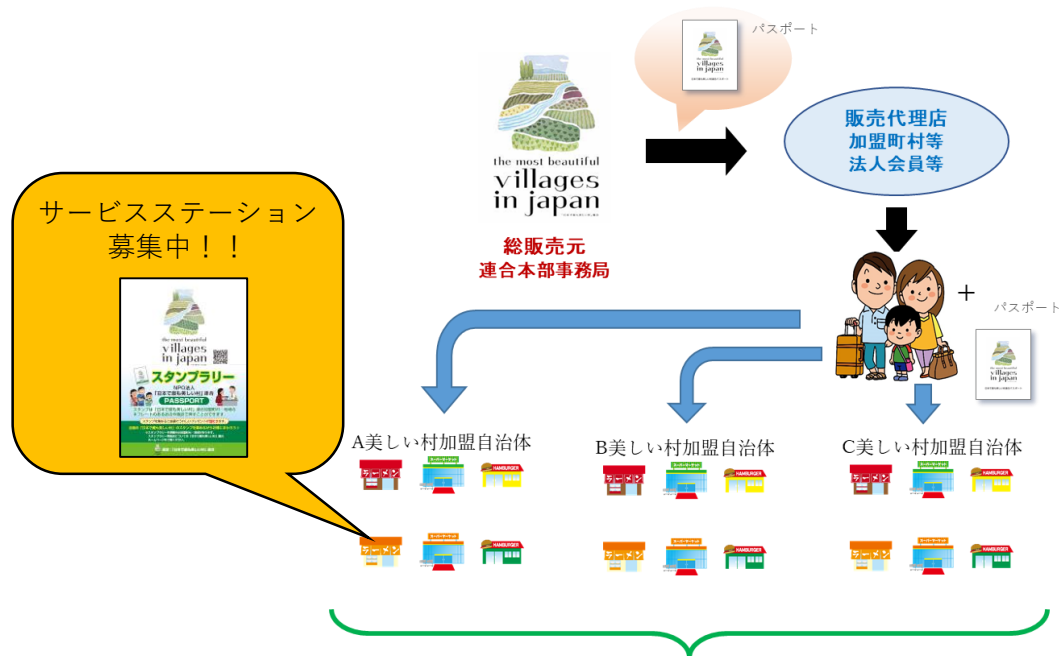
パスポート

the most beautiful villages in japan

総販売元
連合本部事務局

販売代理店
加盟町村等
法人会員等

サービスステーション
募集中！！

the most beautiful villages in japan
スタンプラリー
PASSPORT

+

パスポート

A美しい村加盟自治体

B美しい村加盟自治体

C美しい村加盟自治体

HAMBURGER

HAMBURGER

HAMBURGER

HAMBURGER

HAMBURGER

HAMBURGER